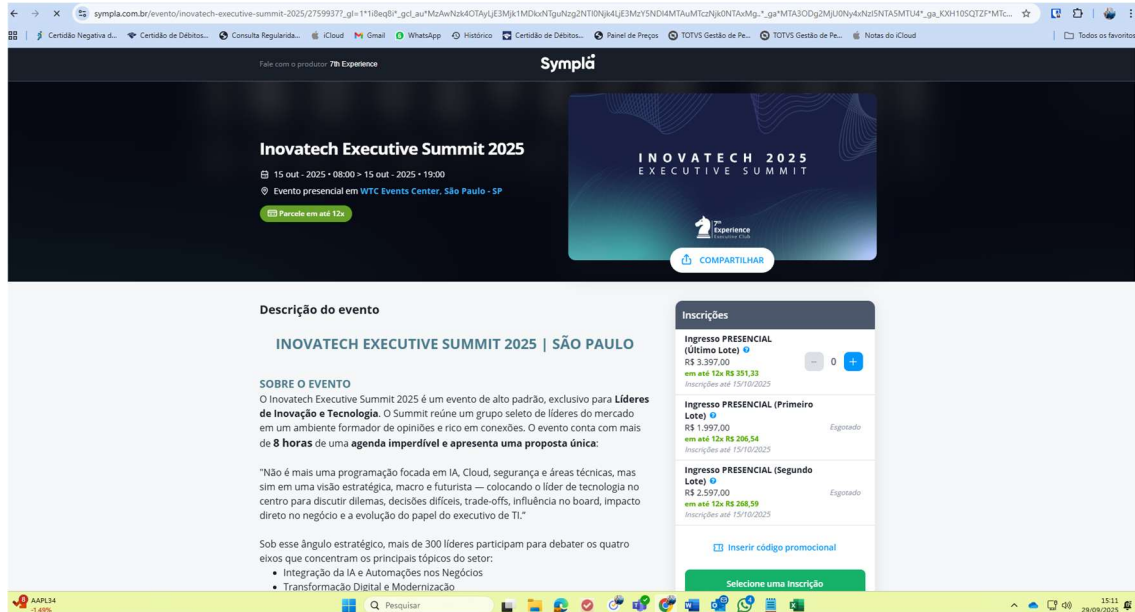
sympla.com.br/evento/inovatech-executive-summit-2025/2759937?_gl=1*1i8eq8i*_gcl_au*MzAwNzk4OTAyLjE3Mjk1MDkxNTguNzg2NTI0Njk4LjE3MzY5NDI4MTAuMTczNjk0NTAxMg..*_ga*MTA3ODg2MjU0Ny4xNzI5NTA5MTU4*_ga_KXH10SQTZF*MTc...

Certidão Negativa d... Certidão de Débitos... Consulta Regularida... iCloud Gmail WhatsApp Histórico Certidão de Débitos... Painel de Preços TOTVS Gestão de Pe... TOTVS Gestão de Pe... Notas do iCloud Todos os favoritos

Fale com o produtor 7th Experience

Sympla

Inovatech Executive Summit 2025

15 out - 2025 • 08:00 > 15 out - 2025 • 19:00

Evento presencial em WTC Events Center, São Paulo - SP

Parcele em até 12x

INOVATECH 2025
EXECUTIVE SUMMIT

7th Experience Executive Club

COMPARTILHAR

Descrição do evento

INOVATECH EXECUTIVE SUMMIT 2025 | SÃO PAULO

SOBRE O EVENTO
O Inovatech Executive Summit 2025 é um evento de alto padrão, exclusivo para Líderes de Inovação e Tecnologia. O Summit reúne um grupo seleto de líderes do mercado em um ambiente formador de opiniões e rico em conexões. O evento conta com mais de 8 horas de uma agenda imperdível e apresenta uma proposta única:

"Não é mais uma programação focada em IA, Cloud, segurança e áreas técnicas, mas sim em uma visão estratégica, macro e futurista — colocando o líder de tecnologia no centro para discutir dilemas, decisões difíceis, trade-offs, influência no board, impacto direto no negócio e a evolução do papel do executivo de TI."

Sob esse ângulo estratégico, mais de 300 líderes participam para debater os quatro eixos que concentram os principais tópicos do setor:
• Integração da IA e Automações nos Negócios
• Transformação Digital e Modernização

Inscrições

Ingresso PRESENCIAL (Último Lote)
R$ 3.397,00
em até 12x R$ 351,33
Inscrições até 15/10/2025
0

Ingresso PRESENCIAL (Primeiro Lote)
R$ 1.997,00
em até 12x R$ 206,54
Inscrições até 15/10/2025
Esgotado

Ingresso PRESENCIAL (Segundo Lote)
R$ 2.597,00
em até 12x R$ 268,59
Inscrições até 15/10/2025
Esgotado

Inserir código promocional

Selecione uma Inscrição

AAPL34
-1,49%

Pesquisar

15:11
29/09/2025